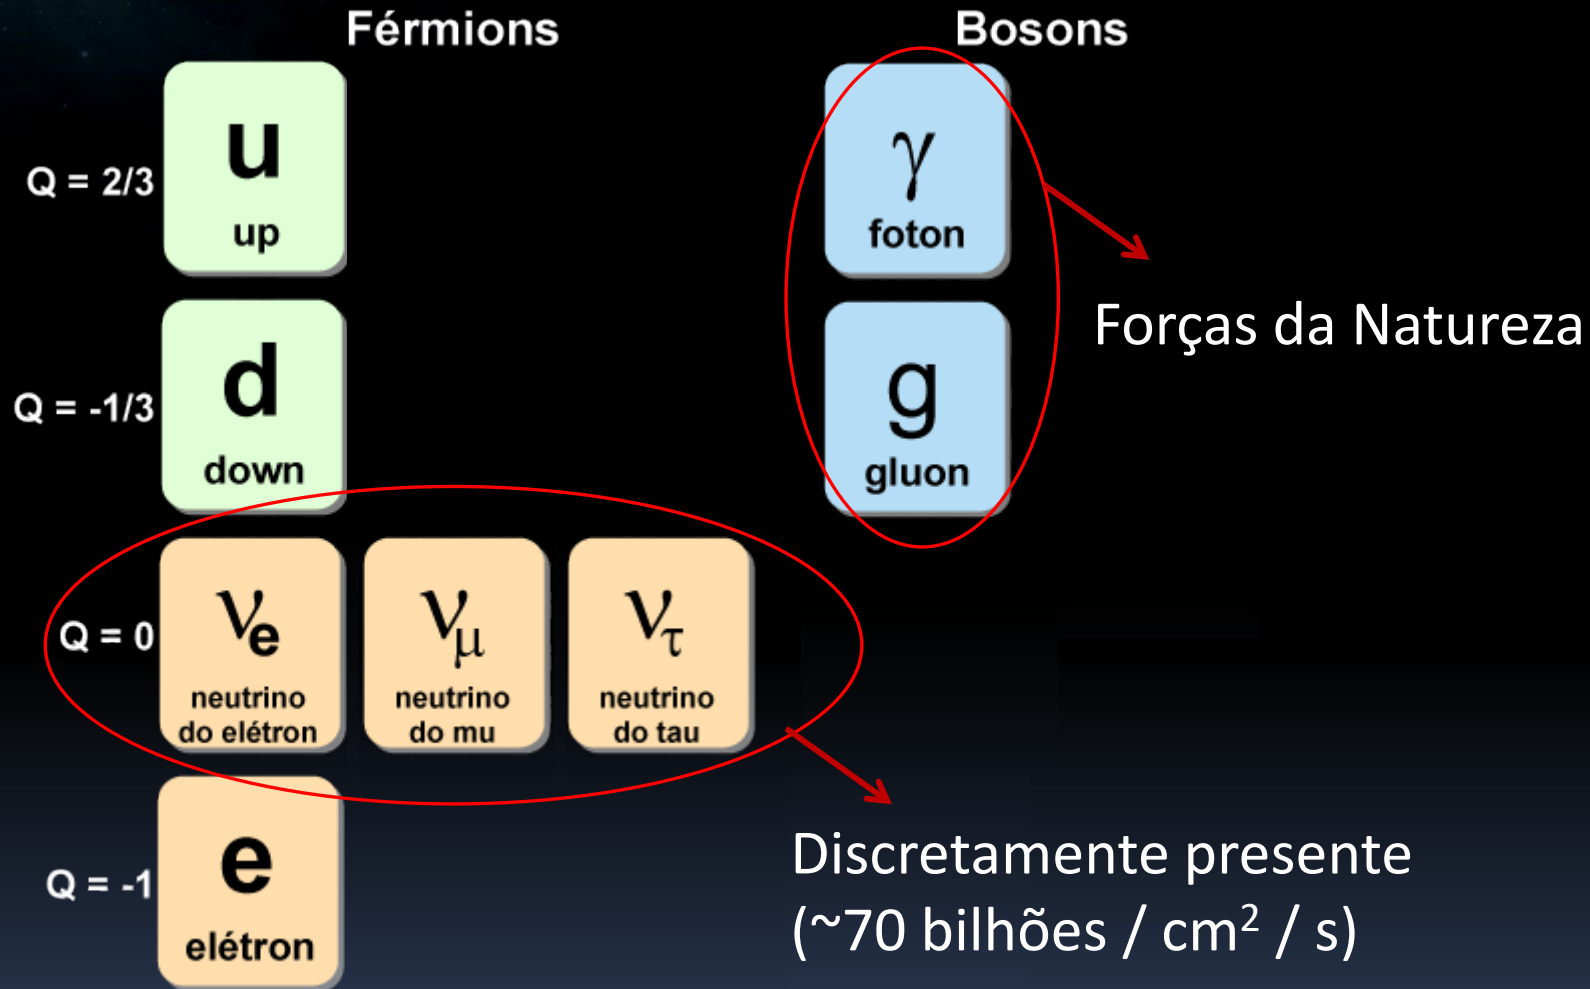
Férmions

Bosons

Q = 2/3
u
up

Q = -1/3
d
down

Q = 0
$\nu_e$
neutrino do elétron

$\nu_\mu$
neutrino do mu

$\nu_\tau$
neutrino do tau

Q = -1
e
elétron

$\gamma$
foton

g
gluon

Forças da Natureza

Discretamente presente
(~70 bilhões / cm$^2$ / s)